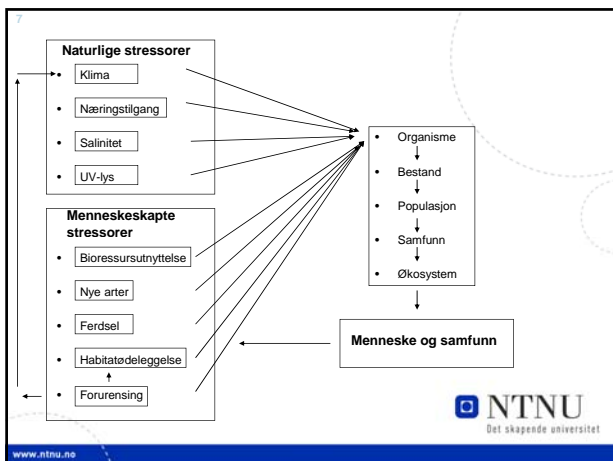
7

Naturlige stressorer
- Klima
- Næringstilgang
- Salinitet
- UV-lys

Menneskeskapte stressorer
- Bioressursutnyttelse
- Nye arter
- Ferdsel
- Habitatødeleggelse
- Forurensing

- Organisme
- Bestand
- Populasjon
- Samfunn
- Økosystem

Menneske og samfunn

NTNU
Det skapende universitet

www.ntnu.no